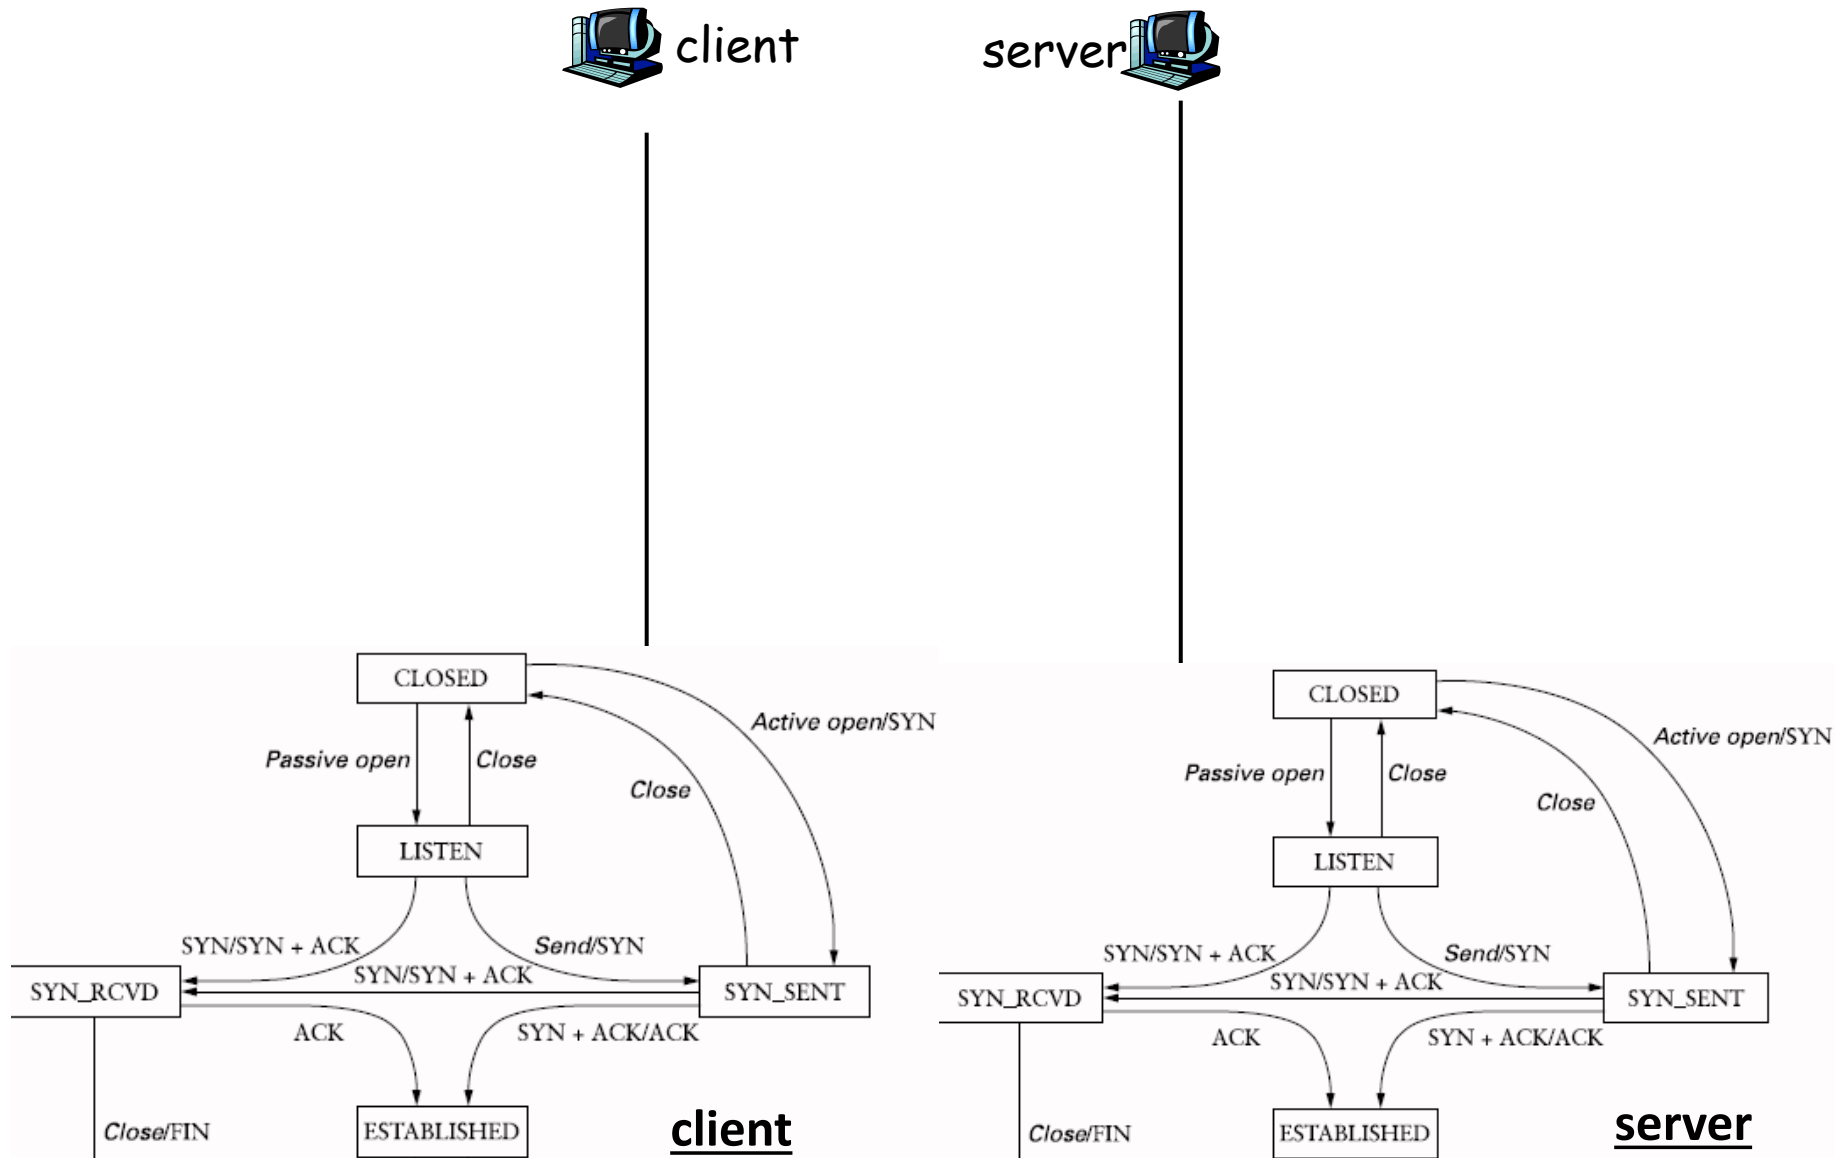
client

server

CLOSED

Active open/SYN

Passive open

Close

Close

LISTEN

SYN/SYN + ACK

Send/SYN

SYN/SYN + ACK

SYN_RCVD

SYN_SENT

ACK

SYN + ACK/ACK

Close/FIN

ESTABLISHED

client

CLOSED

Active open/SYN

Passive open

Close

Close

LISTEN

SYN/SYN + ACK

Send/SYN

SYN/SYN + ACK

SYN_RCVD

SYN_SENT

ACK

SYN + ACK/ACK

Close/FIN

ESTABLISHED

server